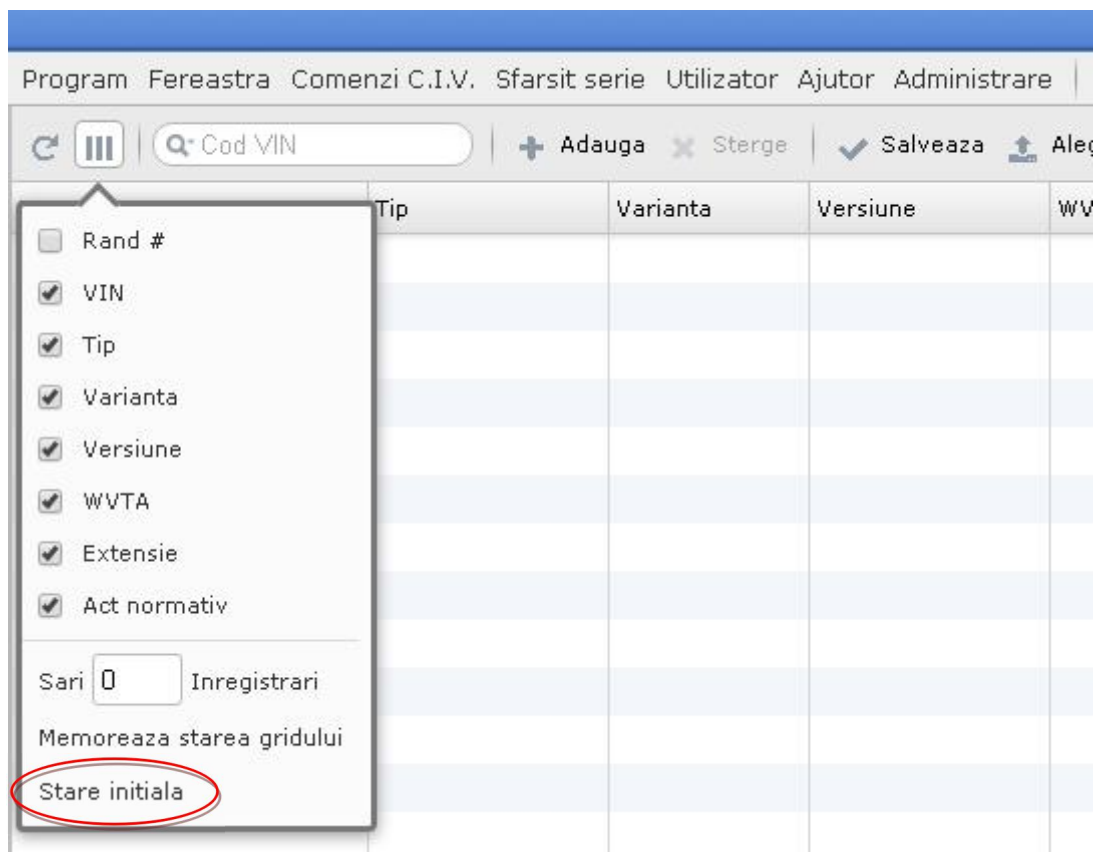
Program Fereastra Comenzi C.I.V. Sfarsit serie Utilizator Ajutor Administrare

Cod VIN | Adauga | Sterge | Salveaza | Ale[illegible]

| Tip | Varianta | Versiune | WV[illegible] |
|---|---|---|---|

Rand #
VIN
Tip
Varianta
Versiune
WVTA
Extensie
Act normativ

Sari 0 Inregistrari

Memoreaza starea gridului

Stare initiala